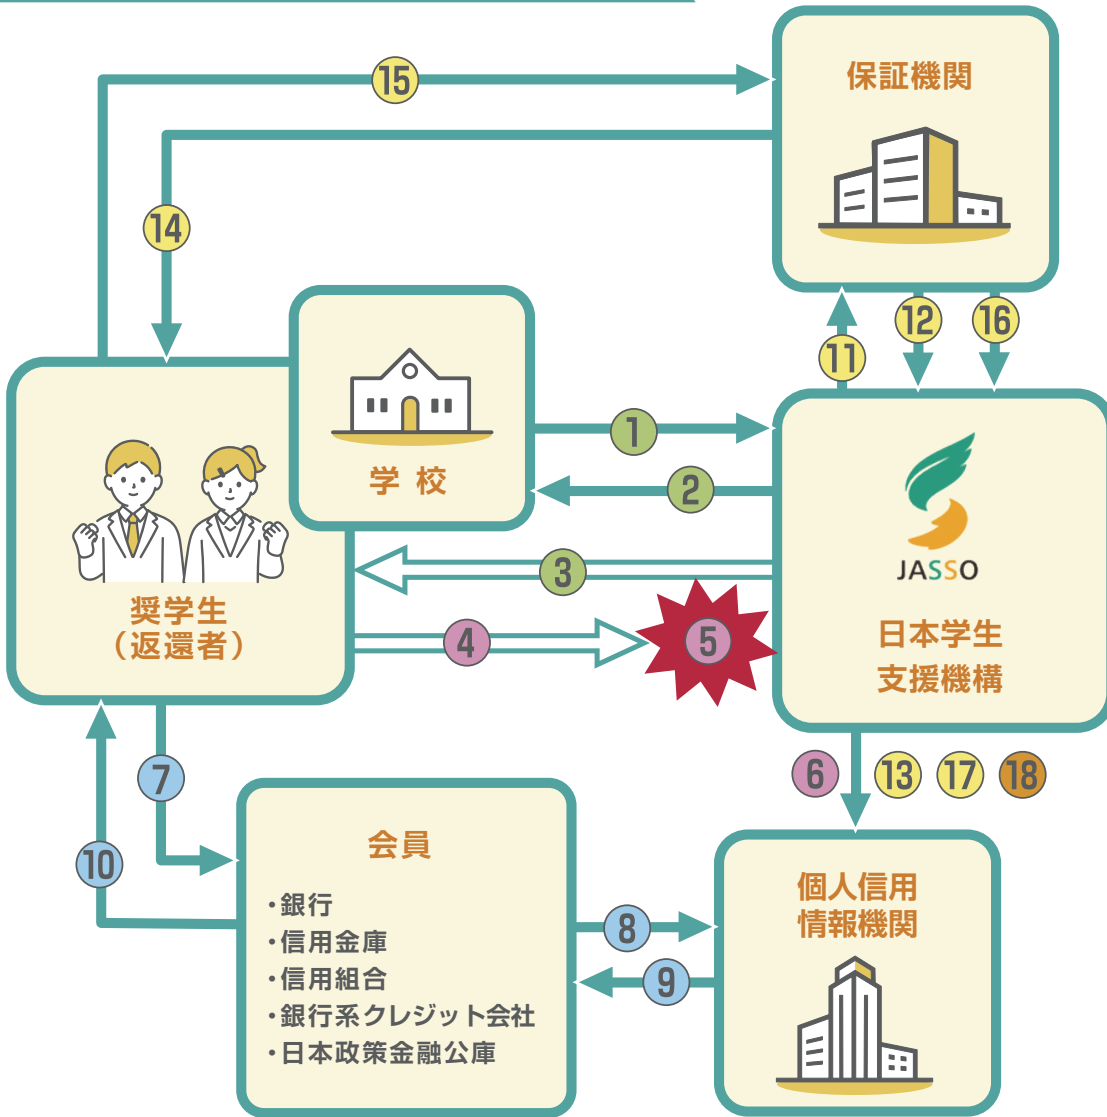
15

保証機関

14

12 16

11

学 校

1

2

JASSO

日本学生
支援機構

3

奨学生
（返還者）

4

5

7

6 13 17 18

会員

・銀行
・信用金庫
・信用組合
・銀行系クレジット会社
・日本政策金融公庫

10

8

9

個人信用
情報機関